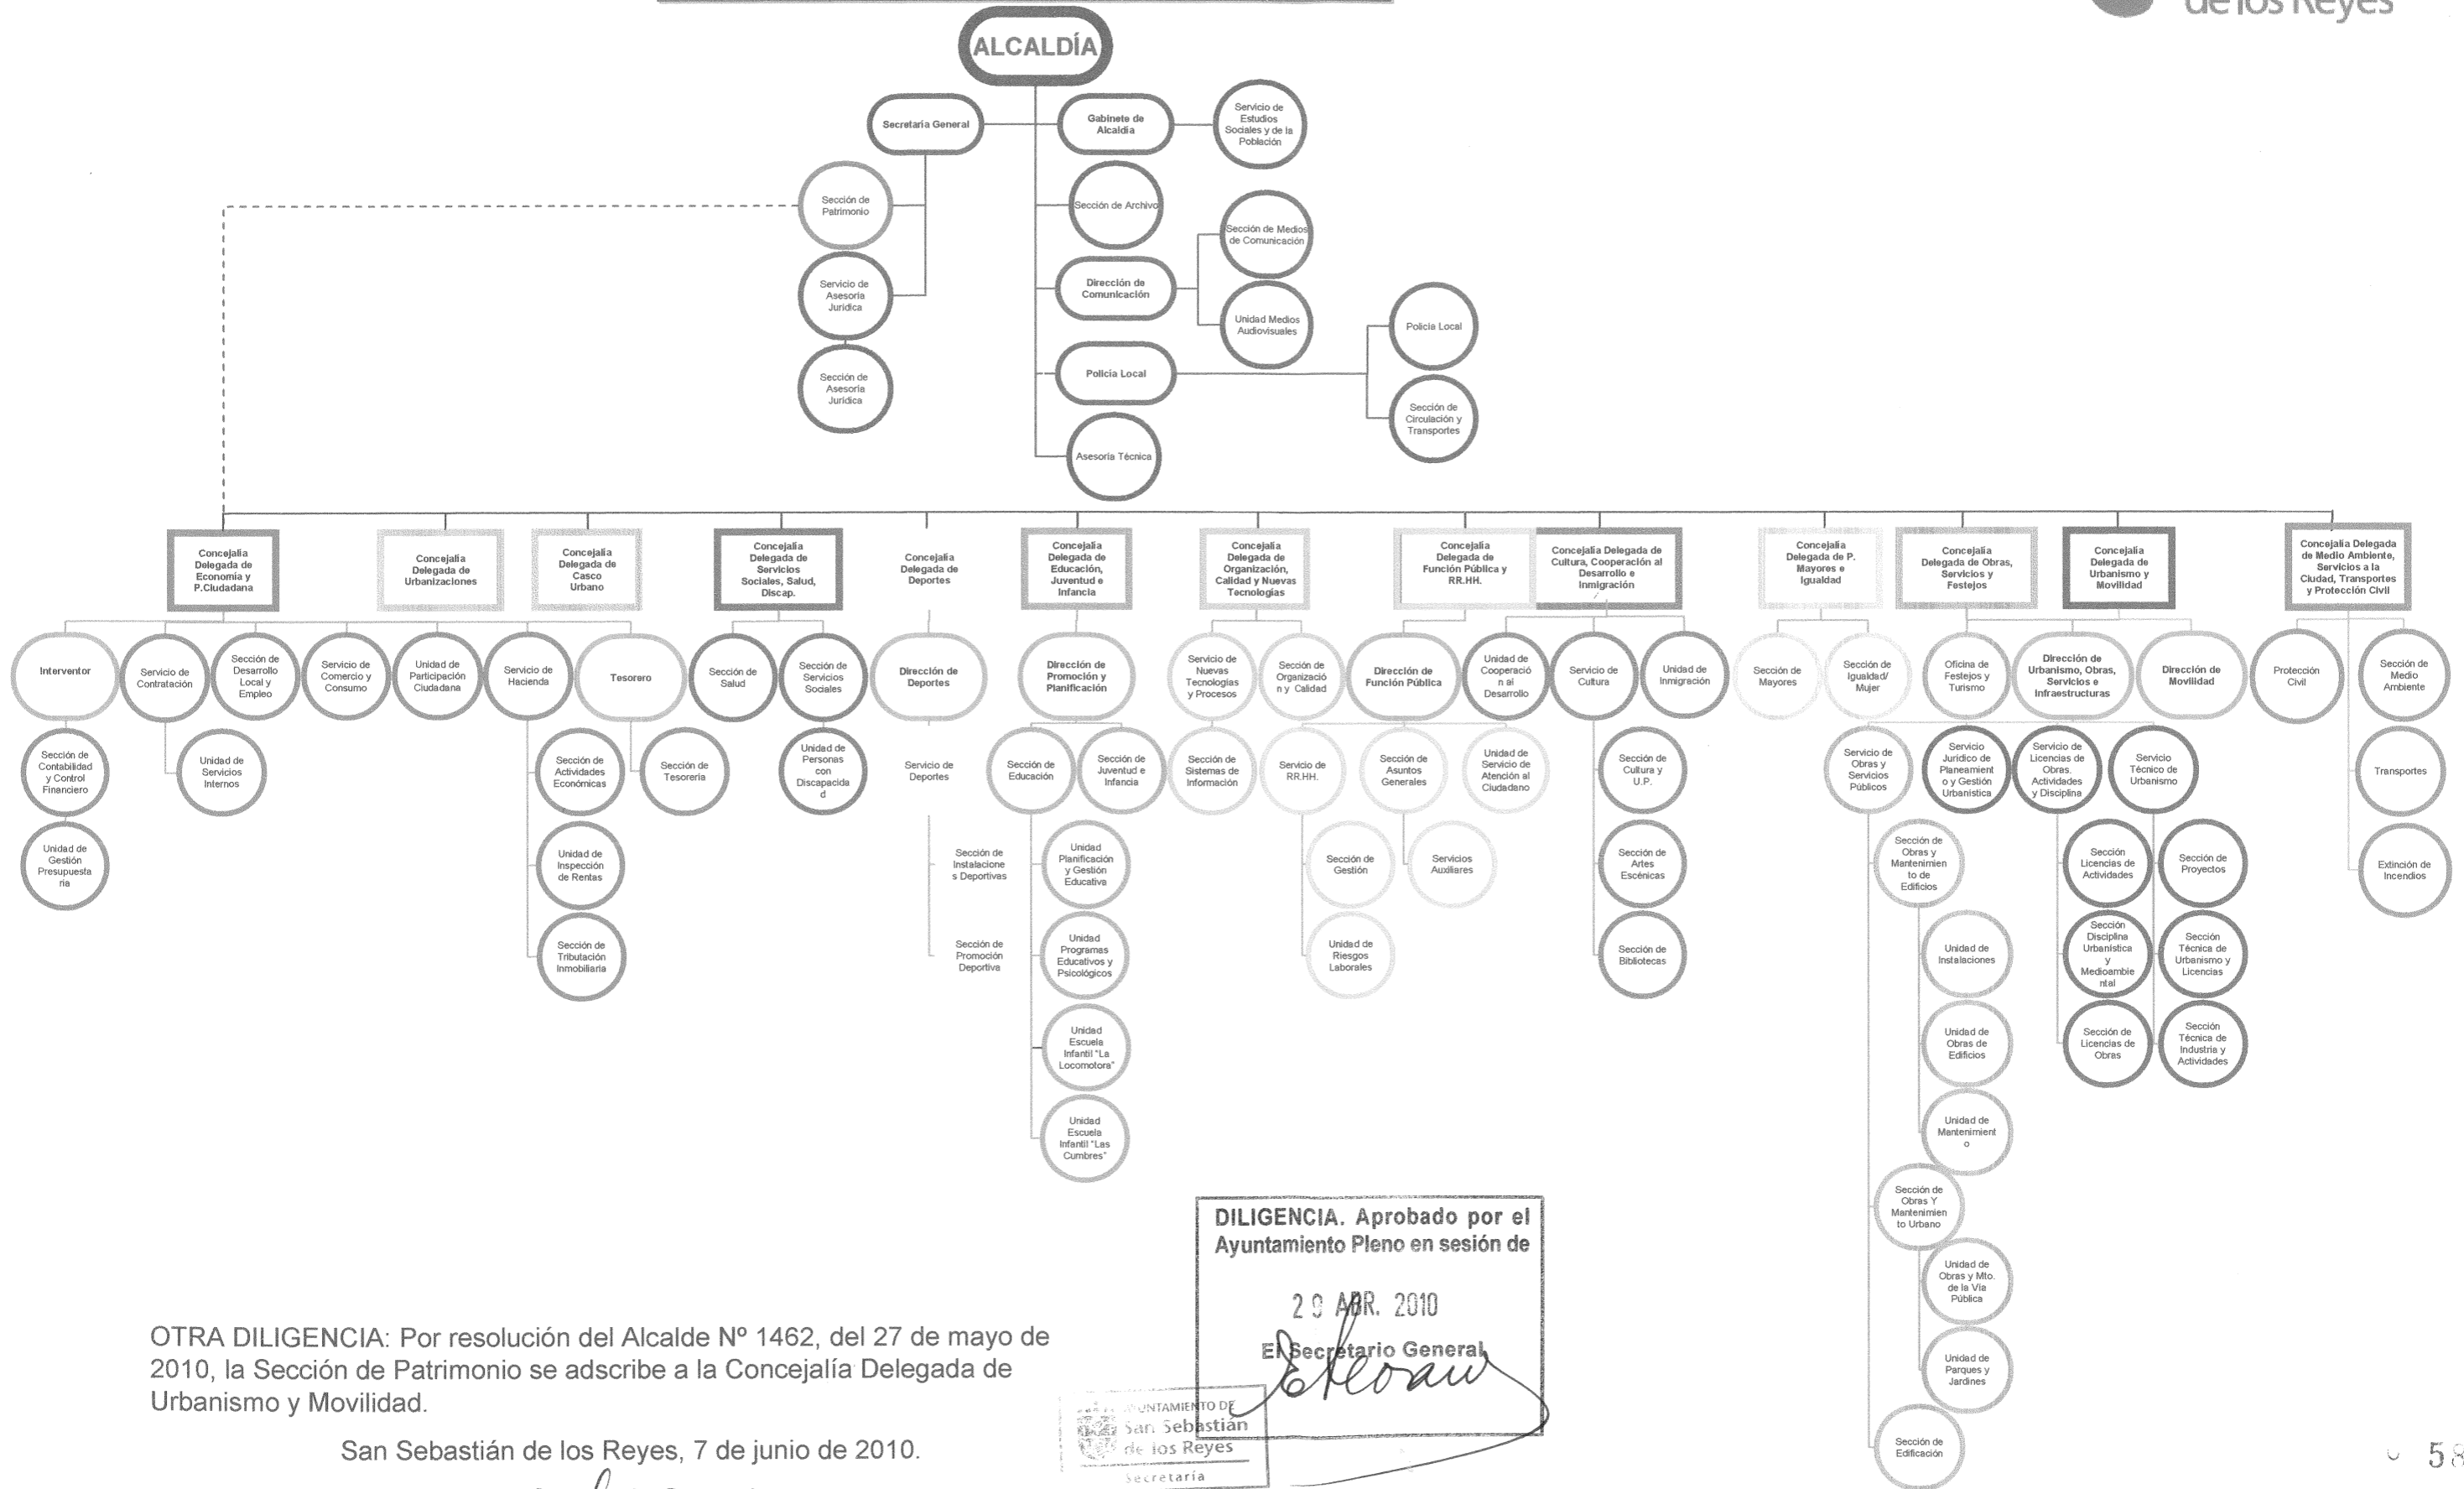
de los Reyes

ALCALDÍA

Secretaría General

Gabinete de Alcaldía

Servicio de Estudios Sociales y de la Población

Sección de Patrimonio

Servicio de Asesoría Jurídica

Sección de Asesoría Jurídica

Sección de Archivo

Sección de Medios de Comunicación

Dirección de Comunicación

Unidad Medios Audiovisuales

Policía Local

Policía Local

Sección de Circulación y Transportes

Asesoría Técnica

Concejalía Delegada de Economía y P.Ciudadana

Concejalía Delegada de Urbanizaciones

Concejalía Delegada de Casco Urbano

Concejalía Delegada de Servicios Sociales, Salud, Discap.

Concejalía Delegada de Deportes

Concejalía Delegada de Educación, Juventud e Infancia

Concejalía Delegada de Organización, Calidad y Nuevas Tecnologías

Concejalía Delegada de Función Pública y RR.HH.

Concejalía Delegada de Cultura, Cooperación al Desarrollo e Inmigración

Concejalía Delegada de P. Mayores e Igualdad

Concejalía Delegada de Obras, Servicios y Festejos

Concejalía Delegada de Urbanismo y Movilidad

Concejalía Delegada de Medio Ambiente, Servicios a la Ciudad, Transportes y Protección Civil

Interventor

Servicio de Contratación

Sección de Desarrollo Local y Empleo

Servicio de Comercio y Consumo

Unidad de Participación Ciudadana

Servicio de Hacienda

Tesorero

Sección de Salud

Sección de Servicios Sociales

Dirección de Deportes

Dirección de Promoción y Planificación

Servicio de Nuevas Tecnologías y Procesos

Sección de Organización y Calidad

Dirección de Función Pública

Unidad de Cooperación al Desarrollo

Servicio de Cultura

Unidad de Inmigración

Sección de Mayores

Sección de Igualdad/ Mujer

Oficina de Festejos y Turismo

Dirección de Urbanismo, Obras, Servicios e Infraestructuras

Dirección de Movilidad

Protección Civil

Sección de Medio Ambiente

Sección de Contabilidad y Control Financiero

Unidad de Gestión Presupuestaria

Unidad de Servicios Internos

Sección de Actividades Económicas

Sección de Tesorería

Unidad de Inspección de Rentas

Sección de Tributación Inmobiliaria

Unidad de Personas con Discapacidad

Servicio de Deportes

Sección de Instalaciones Deportivas

Sección de Promoción Deportiva

Sección de Educación

Sección de Juventud e Infancia

Unidad Planificación y Gestión Educativa

Unidad Programas Educativos y Psicológicos

Unidad Escuela Infantil "La Locomotora"

Unidad Escuela Infantil "Las Cumbres"

Sección de Sistemas de Información

Servicio de RR.HH.

Sección de Asuntos Generales

Unidad de Servicio de Atención al Ciudadano

Sección de Gestión

Servicios Auxiliares

Unidad de Riesgos Laborales

Sección de Cultura y U.P.

Sección de Artes Escénicas

Sección de Bibliotecas

Servicio de Obras y Servicios Públicos

Servicio Jurídico de Planeamiento y Gestión Urbanística

Servicio de Licencias de Obras, Actividades y Disciplina

Servicio Técnico de Urbanismo

Transportes

Extinción de Incendios

Sección de Obras y Mantenimiento de Edificios

Unidad de Instalaciones

Unidad de Obras de Edificios

Unidad de Mantenimiento

Sección de Obras Y Mantenimiento Urbano

Unidad de Obras y Mto. de la Vía Pública

Unidad de Parques y Jardines

Sección de Edificación

Sección Licencias de Actividades

Sección de Proyectos

Sección Disciplina Urbanística y Medioambiental

Sección Técnica de Urbanismo y Licencias

Sección de Licencias de Obras

Sección Técnica de Industria y Actividades

DILIGENCIA. Aprobado por el Ayuntamiento Pleno en sesión de

29 ABR. 2010

El Secretario General

AYUNTAMIENTO DE San Sebastián de los Reyes Secretaría

OTRA DILIGENCIA: Por resolución del Alcalde Nº 1462, del 27 de mayo de 2010, la Sección de Patrimonio se adscribe a la Concejalía Delegada de Urbanismo y Movilidad.

San Sebastián de los Reyes, 7 de junio de 2010.

58